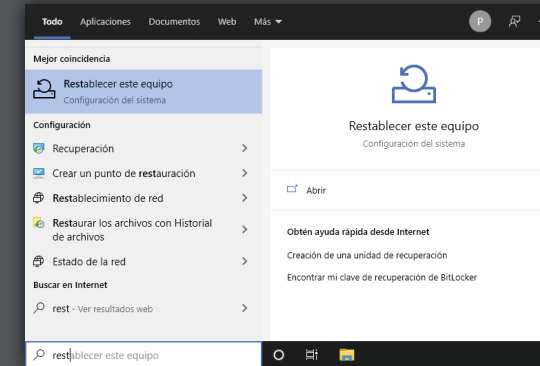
Todo Aplicaciones Documentos Web Más

P

Mejor coincidencia

Restablecer este equipo
Configuración del sistema

Configuración

Recuperación

Crear un punto de restauración

Restablecimiento de red

Restaurar los archivos con Historial de archivos

Estado de la red

Buscar en Internet

rest - Ver resultados web

Restablecer este equipo
Configuración del sistema

Abrir

Obtén ayuda rápida desde Internet

Creación de una unidad de recuperación

Encontrar mi clave de recuperación de BitLocker

restablecer este equipo